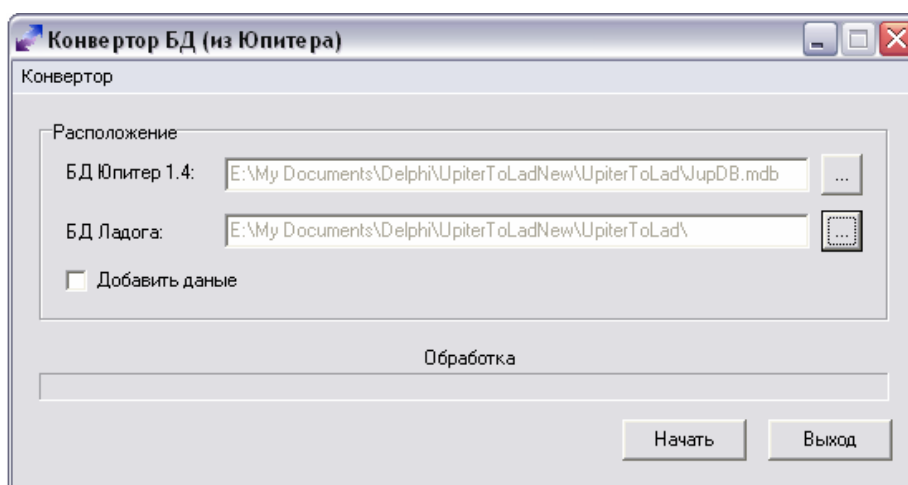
Конвертор БД (из Юпитера)

Конвертор

Расположение

БД Юпитер 1.4: E:\My Documents\Delphi\UpiterToLadNew\UpiterToLad\JupDB.mdb ...

БД Ладога: E:\My Documents\Delphi\UpiterToLadNew\UpiterToLad\ ...

Добавить даные

Обработка

Начать Выход